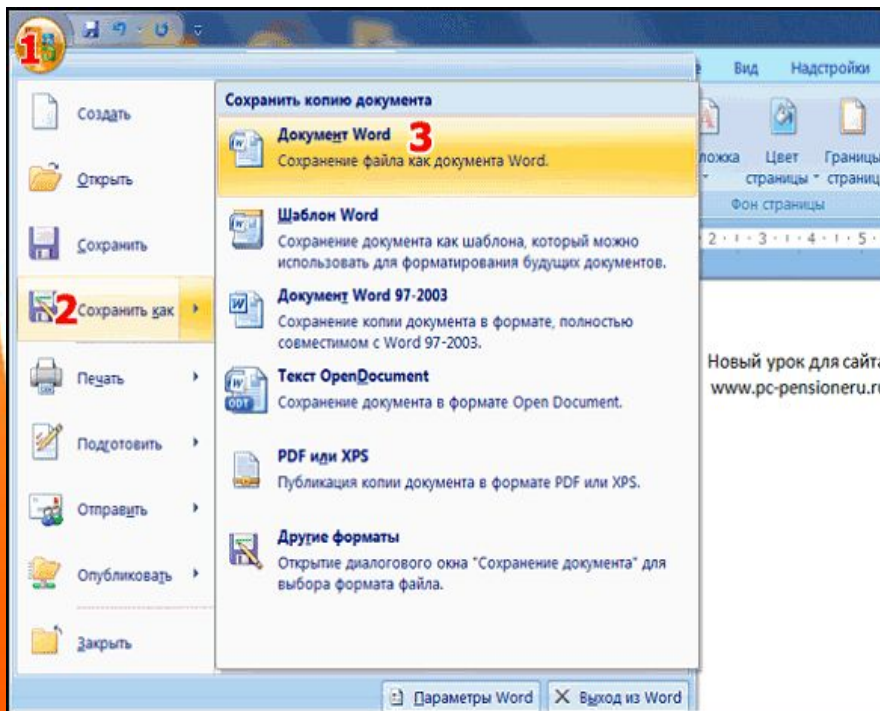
1

Вид Надстройки

Создать

Открыть

Сохранить

2 Сохранить как

Печать

Подготовить

Отправить

Опубликовать

Закрыть

Сохранить копию документа

Документ Word 3
Сохранение файла как документа Word.

Шаблон Word
Сохранение документа как шаблона, который можно использовать для форматирования будущих документов.

Документ Word 97-2003
Сохранение копии документа в формате, полностью совместимом с Word 97-2003.

Текст OpenDocument
Сохранение документа в формате Open Document.

PDF или XPS
Публикация копии документа в формате PDF или XPS.

Другие форматы
Открытие диалогового окна "Сохранение документа" для выбора формата файла.

Параметры Word Выход из Word

ложка Цвет страницы Границы страниц

Фон страницы

2 · 1 · 3 · 1 · 4 · 1 · 5

Новый урок для сайта
www.pc-pensioneru.ru